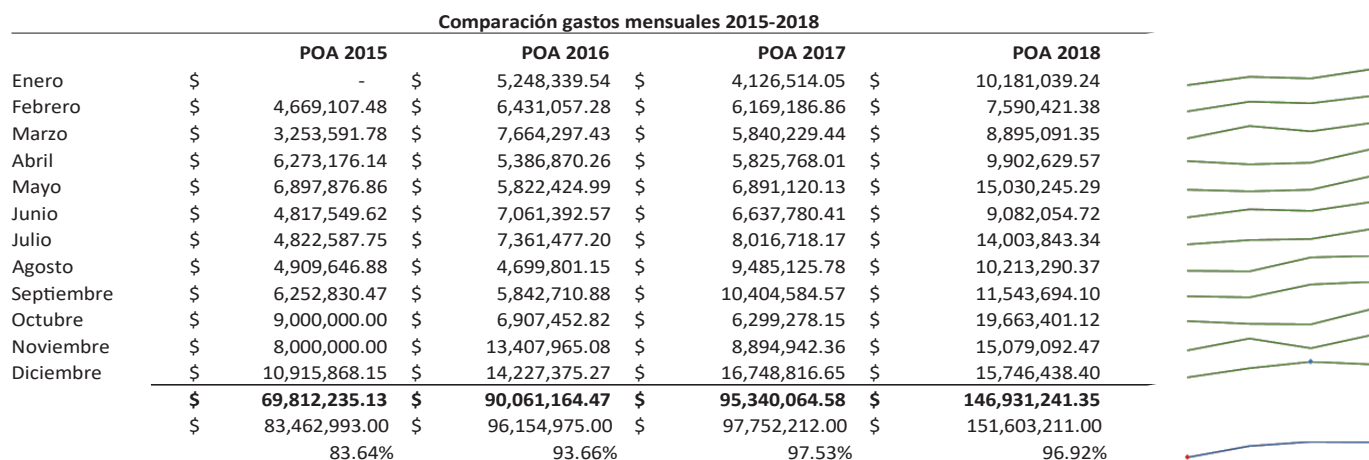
Comparación gastos mensuales 2015-2018

| | POA 2015 | POA 2016 | POA 2017 | POA 2018 |
|---|---|---|---|---|
| Enero | $ - | $ 5,248,339.54 | $ 4,126,514.05 | $ 10,181,039.24 |
| Febrero | $ 4,669,107.48 | $ 6,431,057.28 | $ 6,169,186.86 | $ 7,590,421.38 |
| Marzo | $ 3,253,591.78 | $ 7,664,297.43 | $ 5,840,229.44 | $ 8,895,091.35 |
| Abril | $ 6,273,176.14 | $ 5,386,870.26 | $ 5,825,768.01 | $ 9,902,629.57 |
| Mayo | $ 6,897,876.86 | $ 5,822,424.99 | $ 6,891,120.13 | $ 15,030,245.29 |
| Junio | $ 4,817,549.62 | $ 7,061,392.57 | $ 6,637,780.41 | $ 9,082,054.72 |
| Julio | $ 4,822,587.75 | $ 7,361,477.20 | $ 8,016,718.17 | $ 14,003,843.34 |
| Agosto | $ 4,909,646.88 | $ 4,699,801.15 | $ 9,485,125.78 | $ 10,213,290.37 |
| Septiembre | $ 6,252,830.47 | $ 5,842,710.88 | $ 10,404,584.57 | $ 11,543,694.10 |
| Octubre | $ 9,000,000.00 | $ 6,907,452.82 | $ 6,299,278.15 | $ 19,663,401.12 |
| Noviembre | $ 8,000,000.00 | $ 13,407,965.08 | $ 8,894,942.36 | $ 15,079,092.47 |
| Diciembre | $ 10,915,868.15 | $ 14,227,375.27 | $ 16,748,816.65 | $ 15,746,438.40 |
| | **$ 69,812,235.13** | **$ 90,061,164.47** | **$ 95,340,064.58** | **$ 146,931,241.35** |
| | $ 83,462,993.00 | $ 96,154,975.00 | $ 97,752,212.00 | $ 151,603,211.00 |
| | 83.64% | 93.66% | 97.53% | 96.92% |